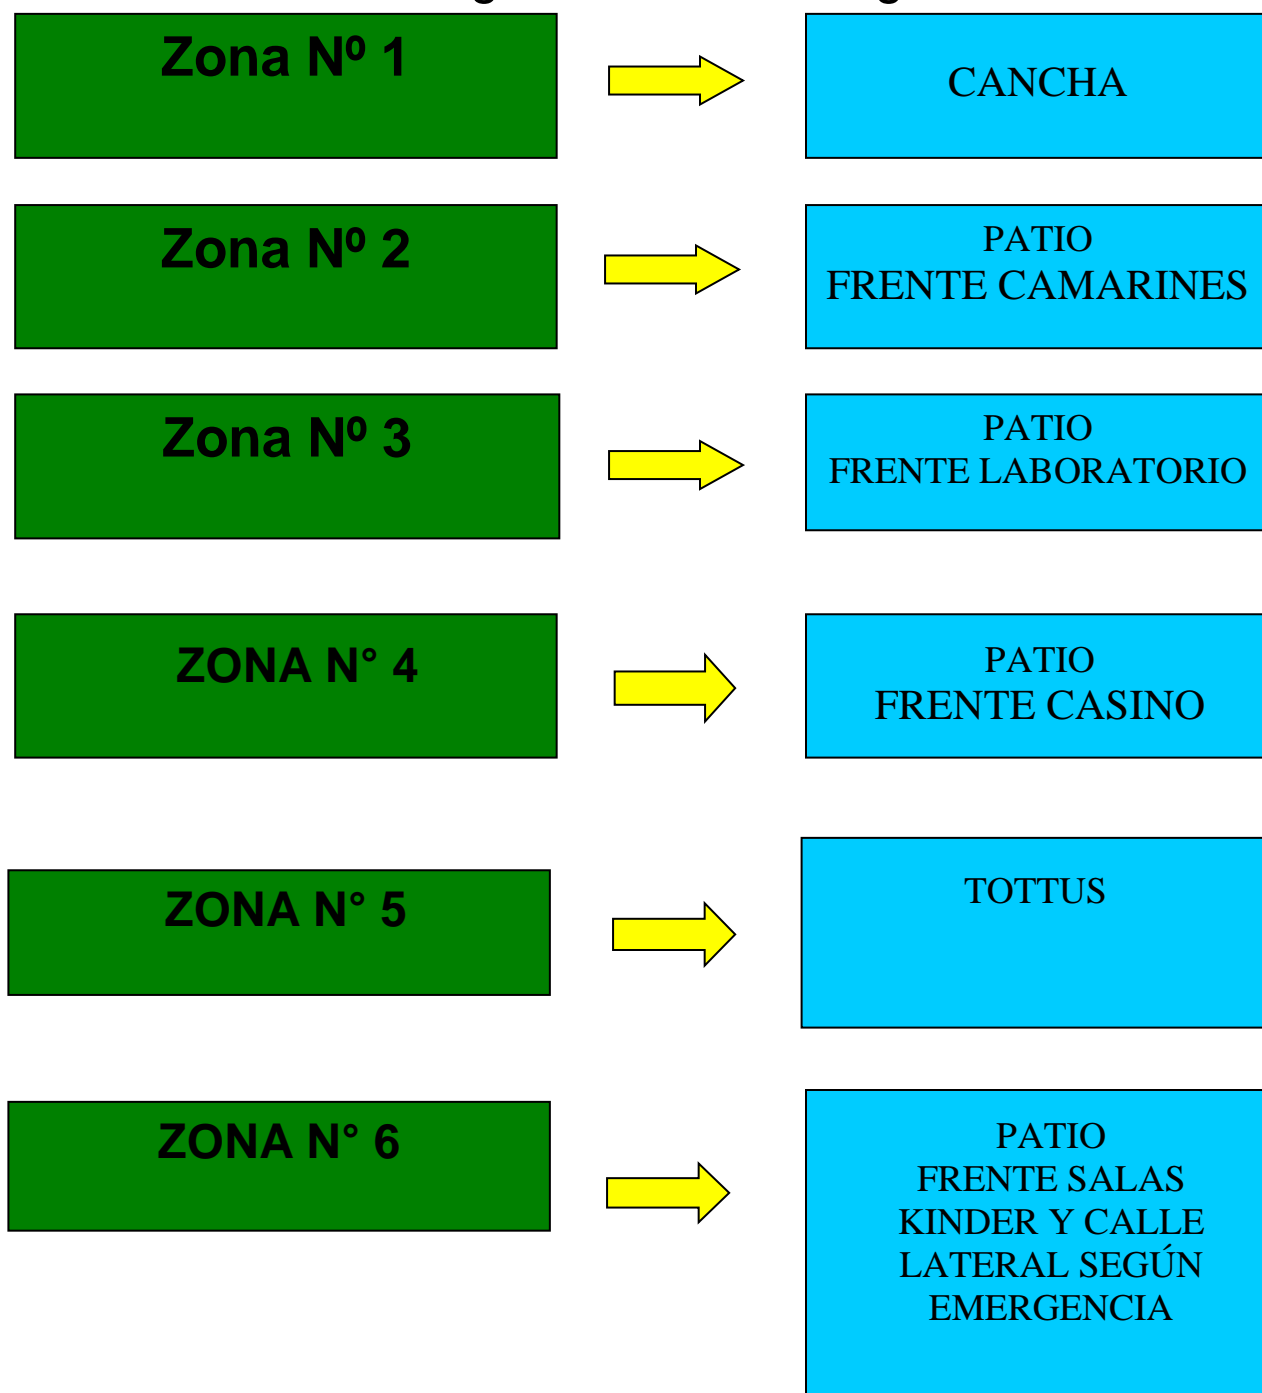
Zona Nº 1

CANCHA

Zona Nº 2

PATIO
FRENTE CAMARINES

Zona Nº 3

PATIO
FRENTE LABORATORIO

ZONA N° 4

PATIO
FRENTE CASINO

ZONA N° 5

TOTTUS

ZONA N° 6

PATIO
FRENTE SALAS KINDER Y CALLE LATERAL SEGÚN EMERGENCIA